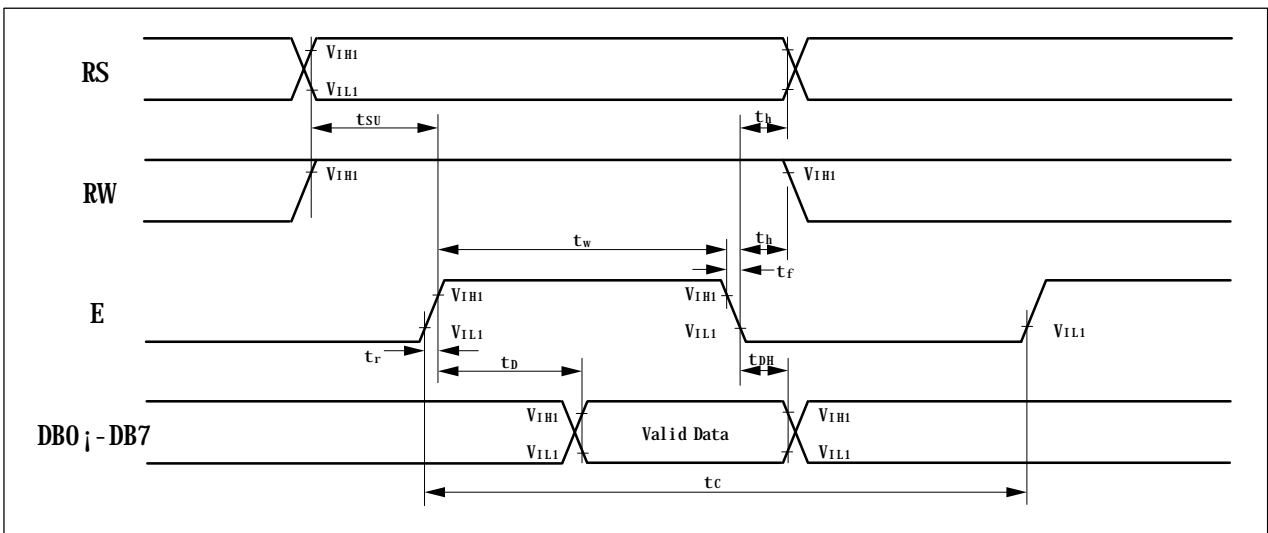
RS

$V_{IH1}$

$V_{IL1}$

$t_{SU}$

$t_h$

RW

$V_{IH1}$

$V_{IH1}$

$t_w$

$t_h$

$t_f$

E

$V_{IH1}$

$V_{IH1}$

$V_{IL1}$

$V_{IL1}$

$V_{IL1}$

$t_r$

$t_D$

$t_{DH}$

DB0¡-DB7

$V_{IH1}$

$V_{IL1}$

Valid Data

$V_{IH1}$

$V_{IL1}$

$t_C$